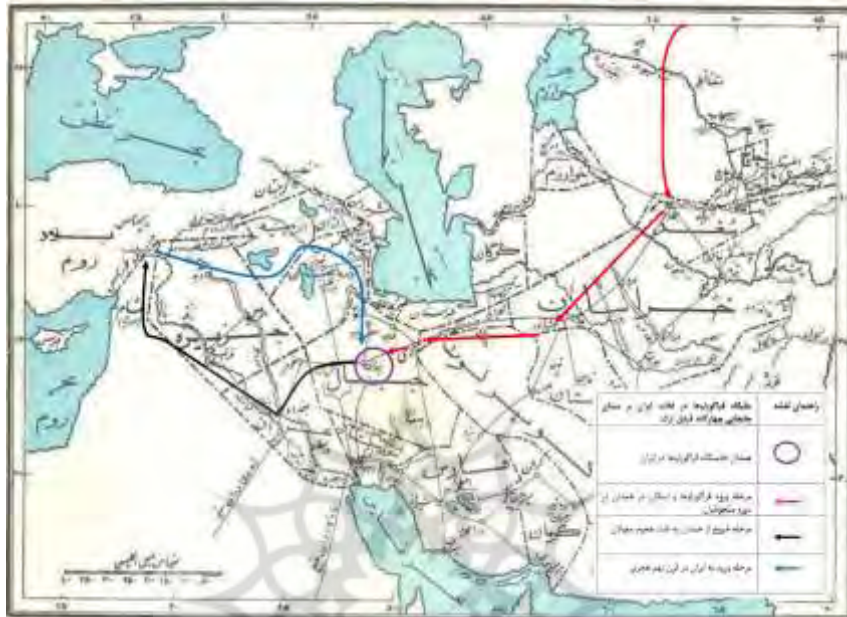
| راهنمای نقشه | خاستگاه قراگوزلوها در فلات ایران و مسیر جابجایی مهاجرت قبیله قزل ارت |
|---|---|
| ◯ | همدان خاستگاه قراگوزلوها در ایران |
| ⟵ | مرحله ورود قراگوزلوها و استقرار در همدان در دوره سلجوقیان |
| ⟵ | مرحله خروج از همدان به علت هجوم مغولان |
| ⟵ | مرحله ورود به ایران در قرن نهم هجری |

روم

بحر روم

خراسان

کرمان

فارس

مقیاس فرسخ